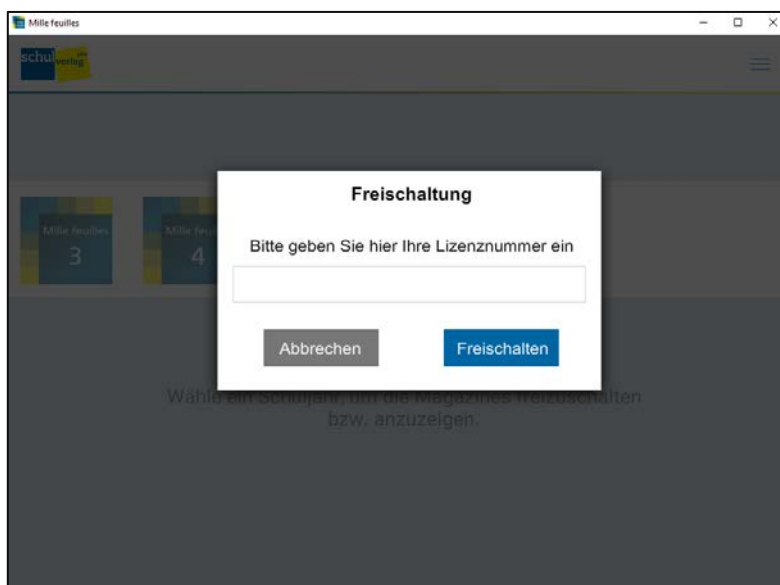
Mille feuilles

schulverlag plus

Mille feuilles
3

Mille feuilles
4

Freischaltung

Bitte geben Sie hier Ihre Lizenznummer ein

Abbrechen

Freischalten

Wähle ein Schuljahr, um die Magazines freizuschalten bzw. anzuzeigen.